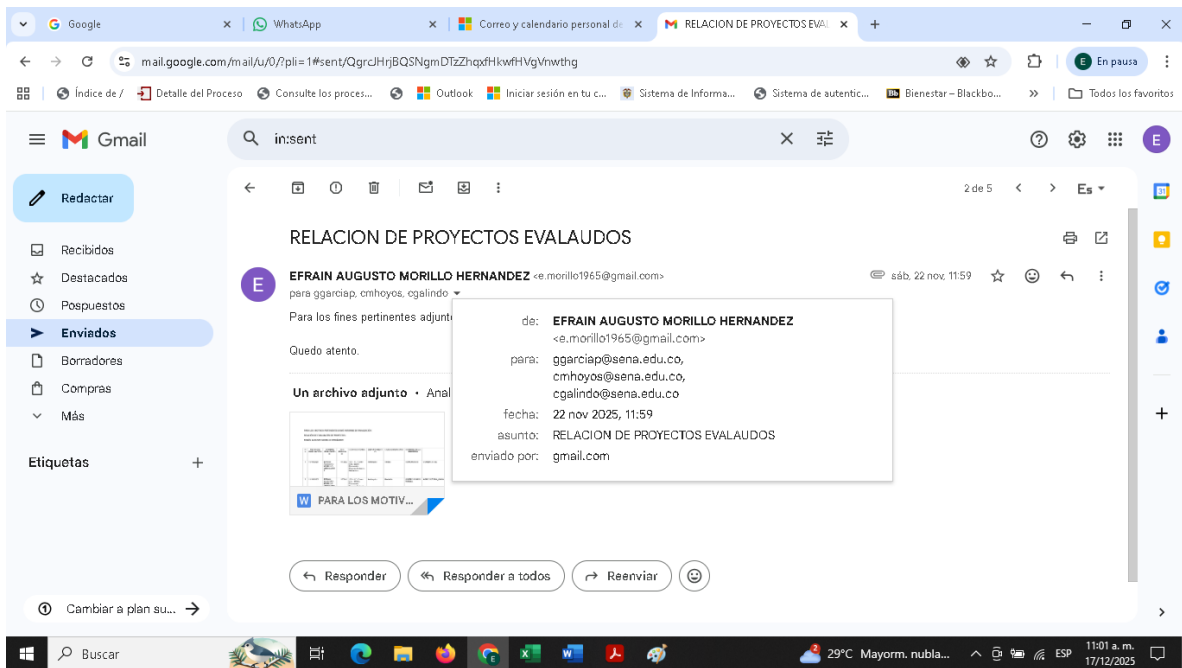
Google
WhatsApp
Correo y calendario personal de
RELACION DE PROYECTOS EVAL
mail.google.com/mail/u/0/?pli=1#sent/QgrcJHrjBQSNgmDTzZhqxfHkwfHVgVnwthg
En pausa
Índice de /
Detalle del Proceso
Consulte los proces...
Outlook
Iniciar sesión en tu c...
Sistema de Informa...
Sistema de autentic...
Bienestar – Blackbo...
Todos los favoritos
Gmail
in:sent
Redactar
Recibidos
Destacados
Pospuestos
Enviados
Borradores
Compras
Más
Etiquetas
Cambiar a plan su...
2 de 5
Es
RELACION DE PROYECTOS EVALAUDOS
EFRAIN AUGUSTO MORILLO HERNANDEZ <e.morillo1965@gmail.com>
para ggarciap, cmhoyos, cgalindo
sáb, 22 nov, 11:59
Para los fines pertinentes adjunt
Quedo atento.
Un archivo adjunto · Anal
PARA LOS MOTIV...
de: EFRAIN AUGUSTO MORILLO HERNANDEZ <e.morillo1965@gmail.com>
para: ggarciap@sena.edu.co, cmhoyos@sena.edu.co, cgalindo@sena.edu.co
fecha: 22 nov 2025, 11:59
asunto: RELACION DE PROYECTOS EVALAUDOS
enviado por: gmail.com
Responder
Responder a todos
Reenviar
Buscar
29°C Mayorm. nubla...
ESP
11:01 a. m.
17/12/2025